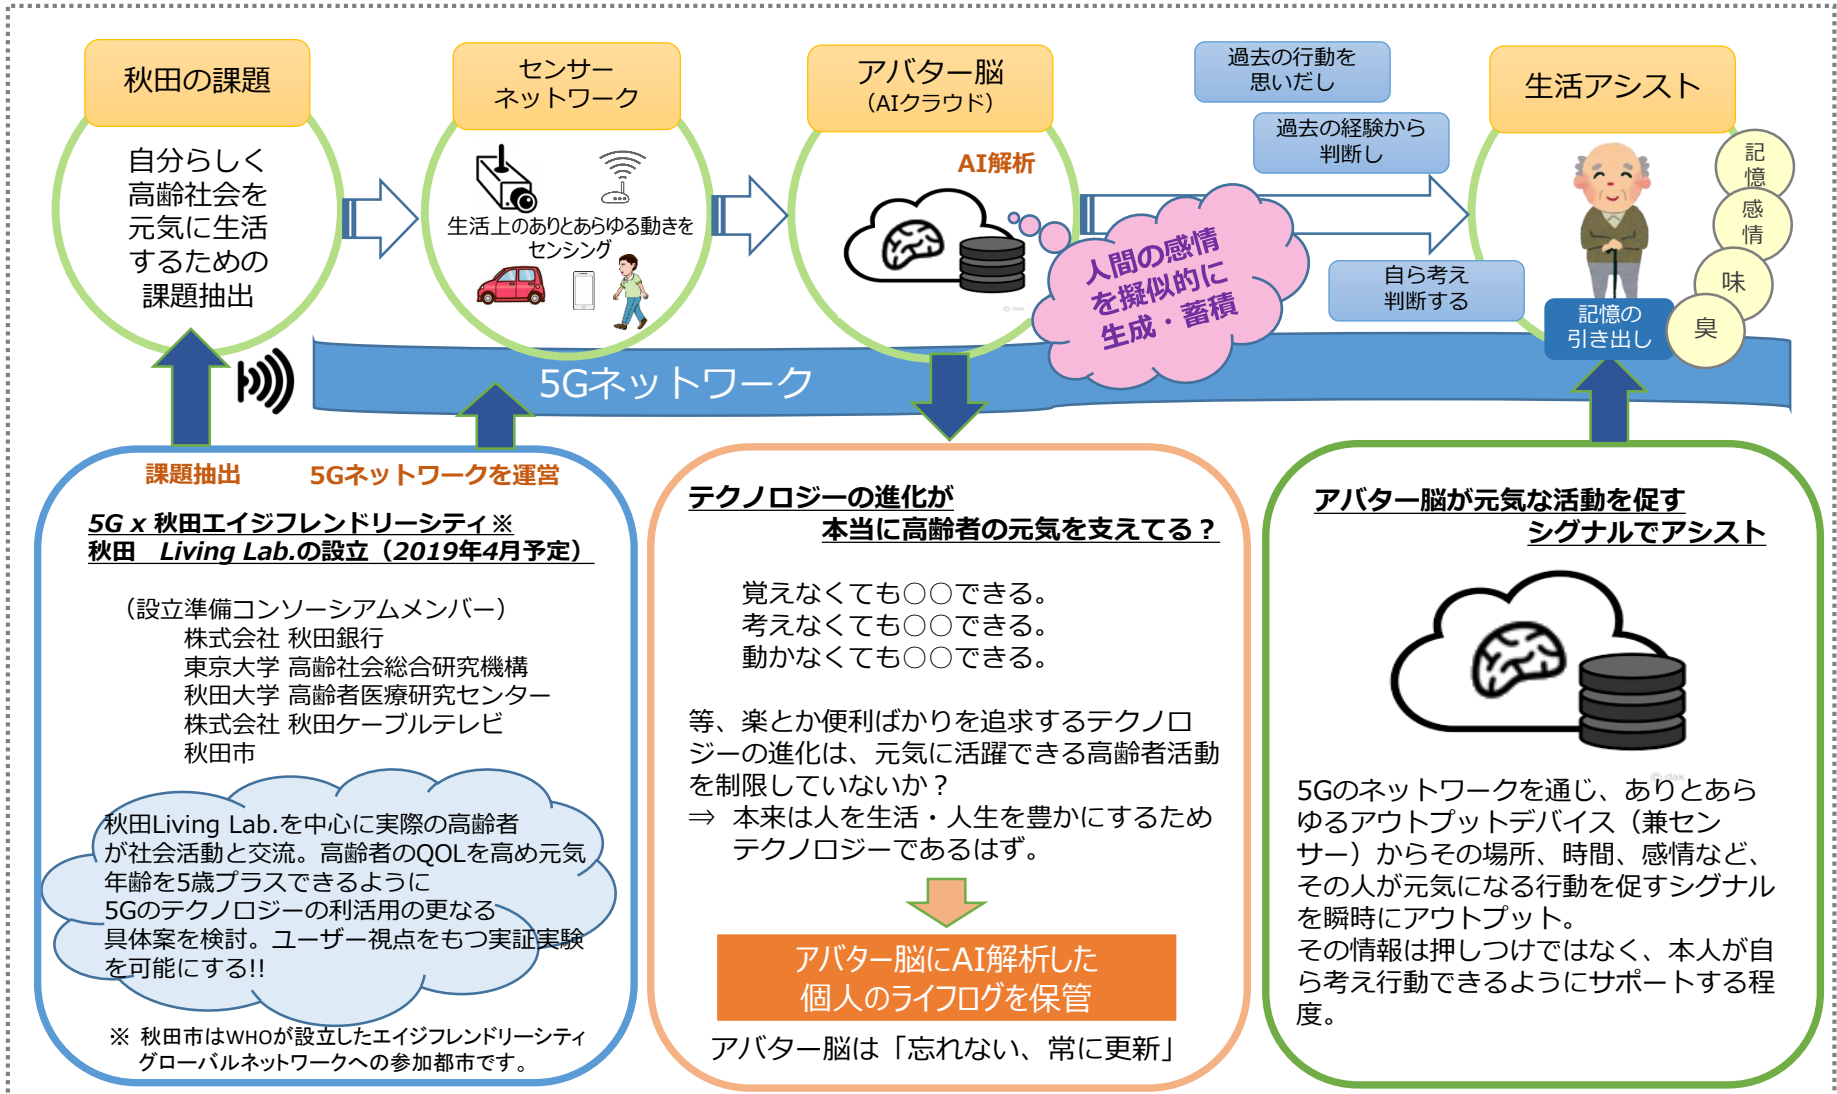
秋田の課題

自分らしく高齢社会を元気に生活するための課題抽出

センサーネットワーク

生活上のありとあらゆる動きをセンシング

アバター脳
(AIクラウド)

AI解析

人間の感情を擬似的に生成・蓄積

過去の行動を思いだし

過去の経験から判断し

自ら考え判断する

生活アシスト

記憶

感情

味

臭

記憶の引き出し

5Gネットワーク

課題抽出　5Gネットワークを運営

5G x 秋田エイジフレンドリーシティ※
秋田　Living Lab.の設立（2019年4月予定）

（設立準備コンソーシアムメンバー）
株式会社 秋田銀行
東京大学 高齢社会総合研究機構
秋田大学 高齢者医療研究センター
株式会社 秋田ケーブルテレビ
秋田市

秋田Living Lab.を中心に実際の高齢者が社会活動と交流。高齢者のQOLを高め元気年齢を5歳プラスできるように
5Gのテクノロジーの利活用の更なる具体案を検討。ユーザー視点をもつ実証実験を可能にする!!

※ 秋田市はWHOが設立したエイジフレンドリーシティグローバルネットワークへの参加都市です。

テクノロジーの進化が
本当に高齢者の元気を支えてる？

覚えなくても○○できる。
考えなくても○○できる。
動かなくても○○できる。

等、楽とか便利ばかりを追求するテクノロジーの進化は、元気に活躍できる高齢者活動を制限していないか？
⇒ 本来は人を生活・人生を豊かにするためテクノロジーであるはず。

アバター脳にAI解析した個人のライフログを保管

アバター脳は「忘れない、常に更新」

アバター脳が元気な活動を促す
シグナルでアシスト

5Gのネットワークを通じ、ありとあらゆるアウトプットデバイス（兼センサー）からその場所、時間、感情など、その人が元気になる行動を促すシグナルを瞬時にアウトプット。
その情報は押しつけではなく、本人が自ら考え行動できるようにサポートする程度。